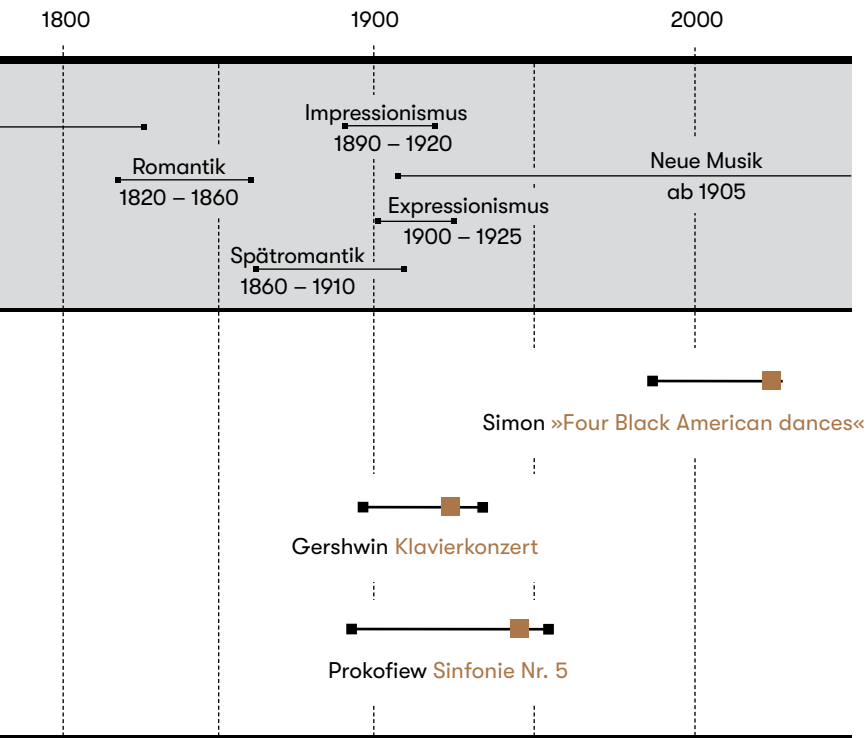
1800
1900
2000

Impressionismus
1890 – 1920

Romantik
1820 – 1860

Neue Musik
ab 1905

Expressionismus
1900 – 1925

Spätromantik
1860 – 1910

Simon »Four Black American dances«

Gershwin Klavierkonzert

Prokofiew Sinfonie Nr. 5